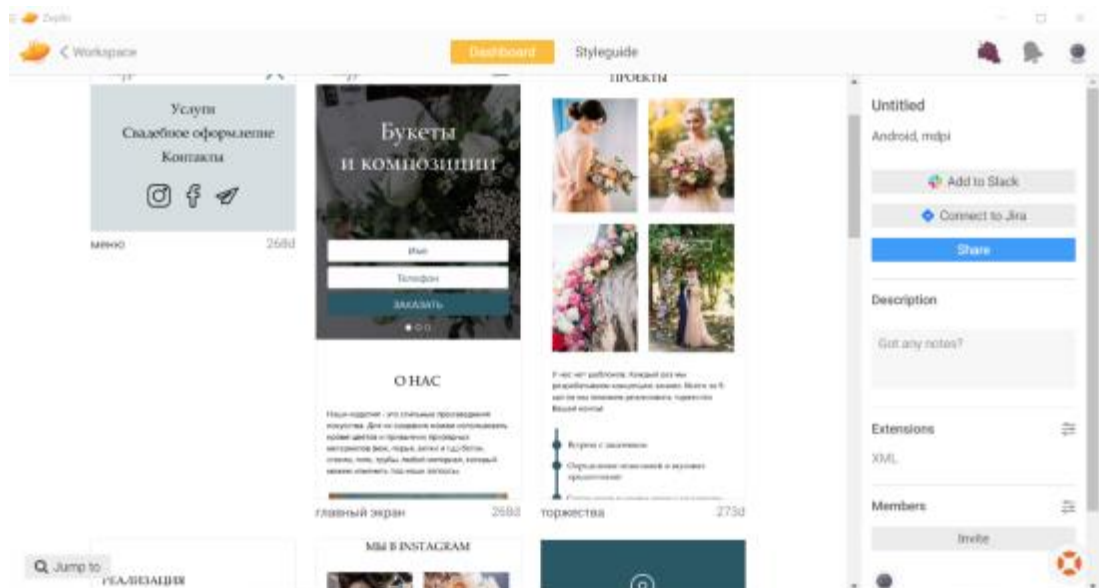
Zeplin

< Workspace

Dashboard

Styleguide

Услуги
Свадебное оформление
Контакты

меню

26d

Букеты
и композиции

Имя

Телефон

ЗАКАЗАТЬ

О НАС

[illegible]

главный экран

26d

ПРОЕКТЫ

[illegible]

Встреча с заказчиком

Определение пожеланий и вкусовых предпочтений

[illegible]

торжества

27d

МЫ В INSTAGRAM

РЕАЛИЗАЦИЯ

Q Jump to

Untitled

Android, mdpi

Add to Slack

Connect to Jira

Share

Description

Got any notes?

Extensions

XML

Members

Invite